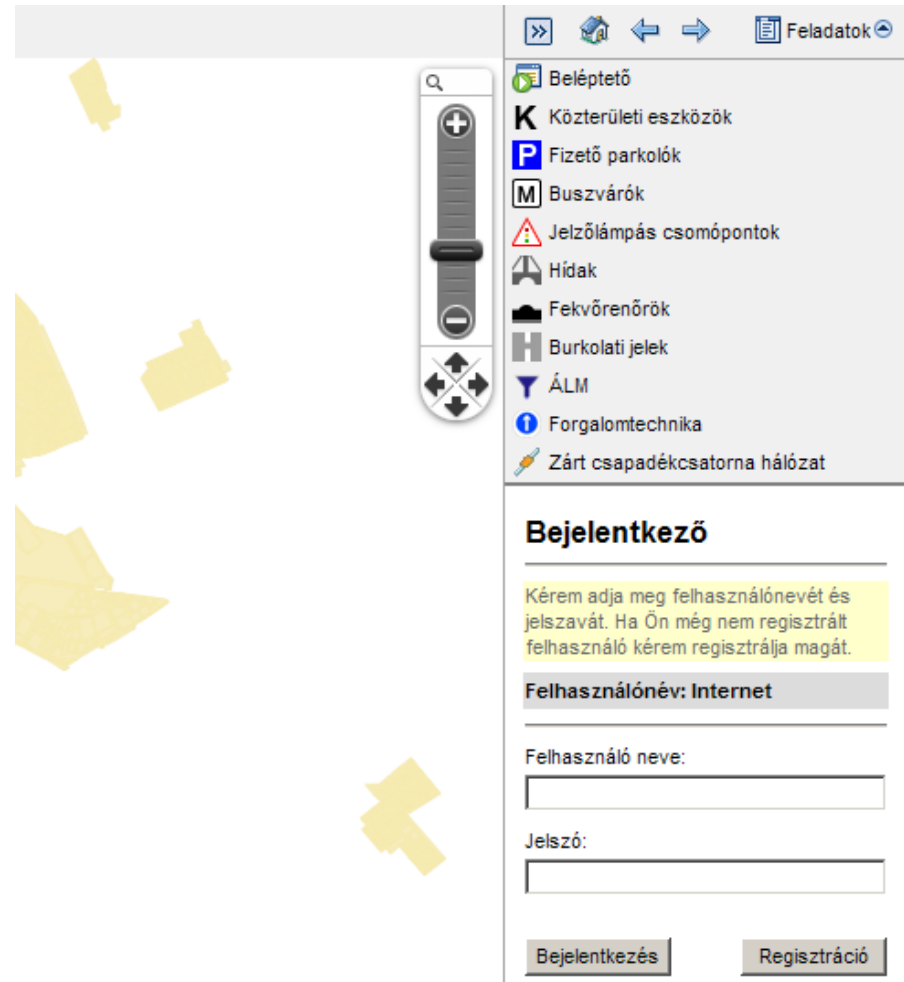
Feladatok

Beléptető
K Közterületi eszközök
P Fizető parkolók
M Buszvárók
Jelzőlámpás csomópontok
Hídak
Fekvőrenőrök
Burkolati jelek
ÁLM
Forgalomtechnika
Zárt csapadékcsatorna hálózat

Bejelentkező

Kérem adja meg felhasználónevét és jelszavát. Ha Ön még nem regisztrált felhasználó kérem regisztrálja magát.

Felhasználónév: Internet

Felhasználó neve:

Jelszó:

Bejelentkezés Regisztráció